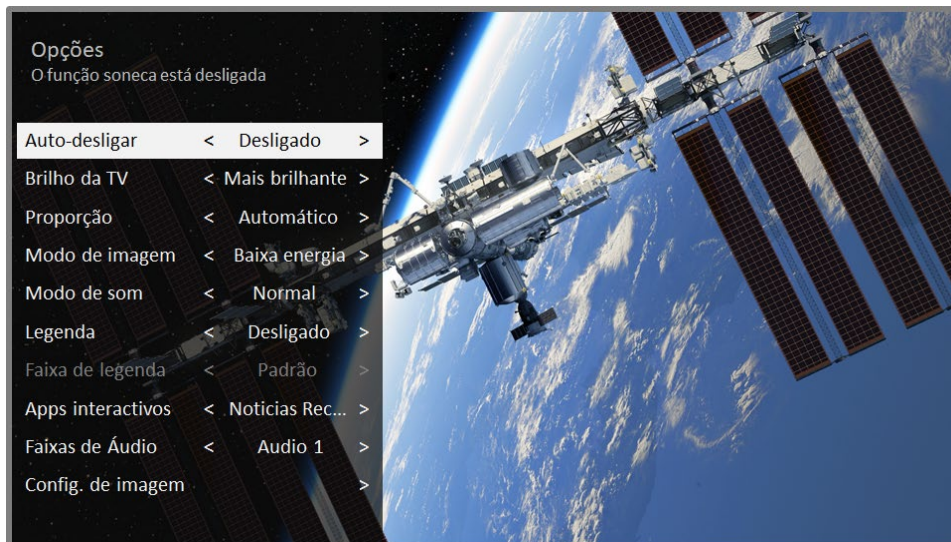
Opções
O função soneca está desligada

Auto-desligar < Desligado >
Brilho da TV < Mais brilhante >
Proporção < Automático >
Modo de imagem < Baixa energia >
Modo de som < Normal >
Legenda < Desligado >
Faixa de legenda < Padrão >
Apps interactivos < Noticias Rec... >
Faixas de Áudio < Audio 1 >
Config. de imagem >